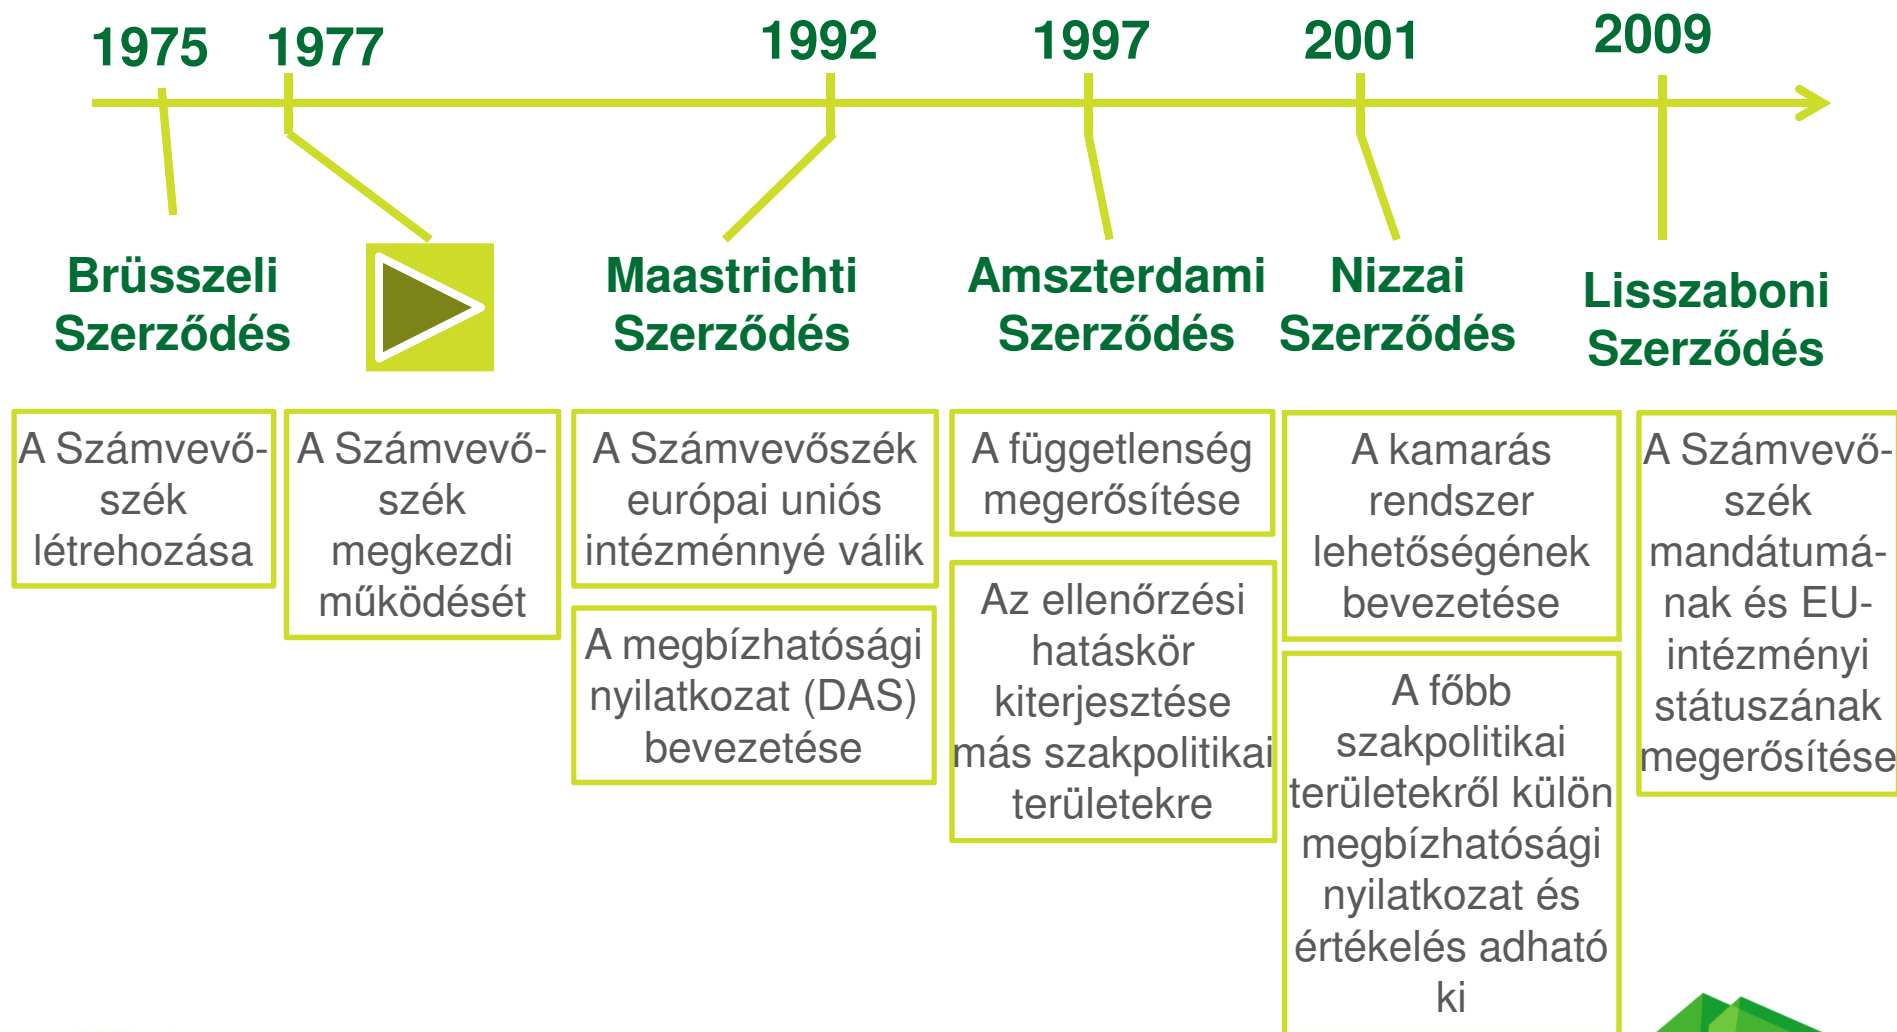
1975 1977 1992 1997 2001 2009

Brüsszeli Szerződés

Maastrichti Szerződés

Amszterdami Szerződés

Nizzai Szerződés

Lisszaboni Szerződés

A Számvevőszék létrehozása

A Számvevőszék megkezdi működését

A Számvevőszék európai uniós intézménnyé válik

A megbízhatósági nyilatkozat (DAS) bevezetése

A függetlenség megerősítése

Az ellenőrzési hatáskör kiterjesztése más szakpolitikai területekre

A kamarás rendszer lehetőségének bevezetése

A főbb szakpolitikai területekről külön megbízhatósági nyilatkozat és értékelés adható ki

A Számvevőszék mandátumának és EU-intézményi státuszának megerősítése